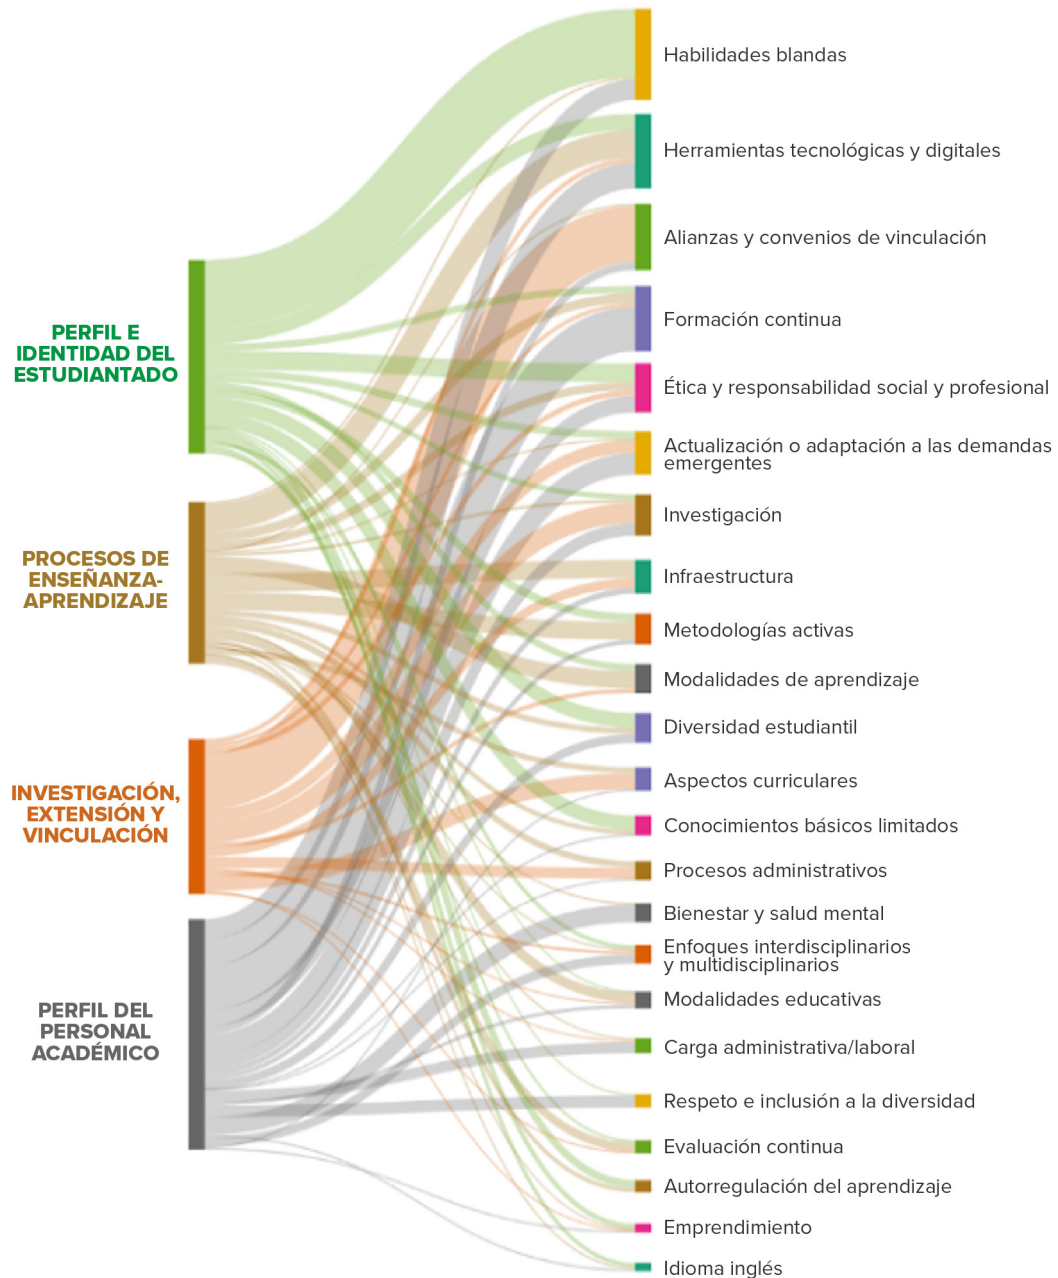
PERFIL E IDENTIDAD DEL ESTUDIANTADO

PROCESOS DE ENSEÑANZA-APRENDIZAJE

INVESTIGACIÓN, EXTENSIÓN Y VINCULACIÓN

PERFIL DEL PERSONAL ACADÉMICO

Habilidades blandas
Herramientas tecnológicas y digitales
Alianzas y convenios de vinculación
Formación continua
Ética y responsabilidad social y profesional
Actualización o adaptación a las demandas emergentes
Investigación
Infraestructura
Metodologías activas
Modalidades de aprendizaje
Diversidad estudiantil
Aspectos curriculares
Conocimientos básicos limitados
Procesos administrativos
Bienestar y salud mental
Enfoques interdisciplinarios y multidisciplinarios
Modalidades educativas
Carga administrativa/laboral
Respeto e inclusión a la diversidad
Evaluación continua
Autorregulación del aprendizaje
Emprendimiento
Idioma inglés